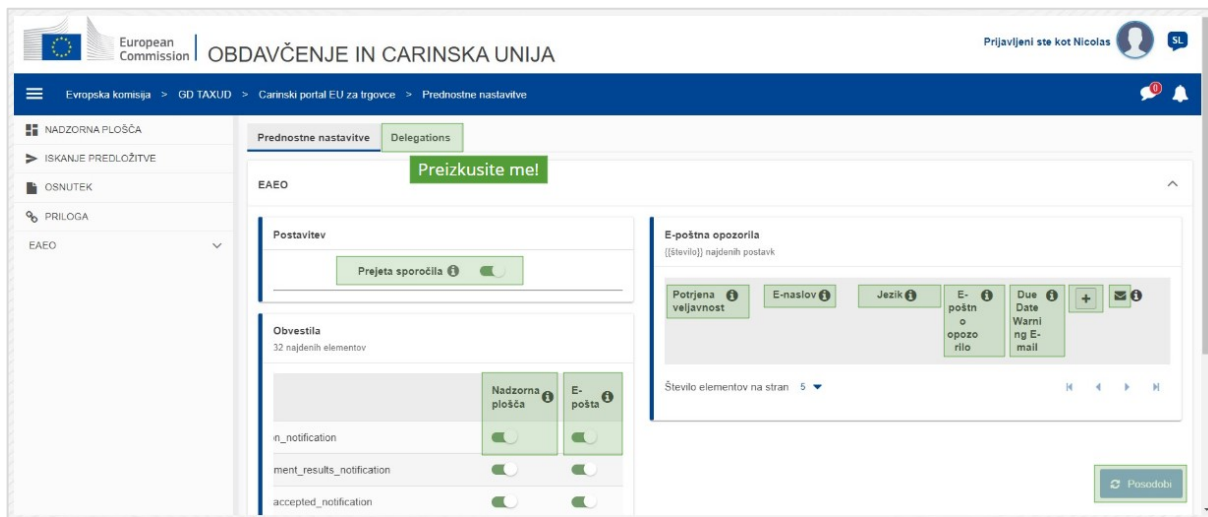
European Commission | OBDAVČENJE IN CARINSKA UNIJA

Prijavljeni ste kot Nicolas

SL

Evropska komisija > GD TAXUD > Carinski portal EU za trgovce > Prednostne nastavitve

NADZORNA PLOŠČA
ISKANJE PREDLOŽITVE
OSNUTEK
PRILOGA
EAEO

Prednostne nastavitve
Delegations
Preizkusite me!

EAEO

Postavitev
Prejeta sporočila

Obvestila
32 najdenih elementov

| | Nadzorna plošča | E-pošta |
|---|---|---|
| n_notification | | |
| ment_results_notification | | |
| accepted_notification | | |

E-poštna opozorila
{{število}} najdenih postavk

| Potrjena veljavnost | E-naslov | Jezik | E-poštno opozorilo | Due Date Warning E-mail | + |
|---|---|---|---|---|---|

Število elementov na stran 5

Posodobi